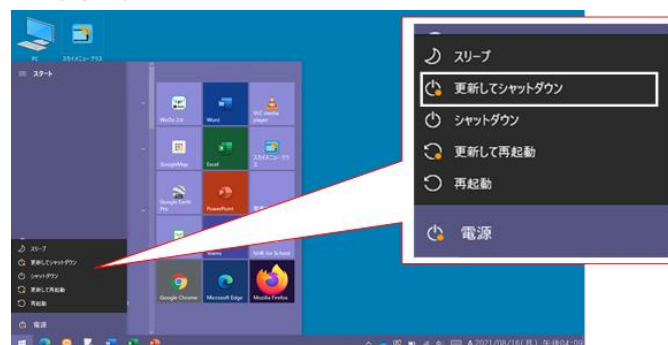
PC
スカイメニュークラス

スタート

WinDo 2.0
Word
VLC media player
GoogleMap
Excel
スカイメニュークラス
Google Earth Pro
PowerPoint
Teams
NHK for School
Google Chrome
Microsoft Edge
Mozilla Firefox

スリープ
更新してシャットダウン
シャットダウン
更新して再起動
再起動

電源

スリープ
更新してシャットダウン
シャットダウン
更新して再起動
再起動
電源

A 2021/08/16(月) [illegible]